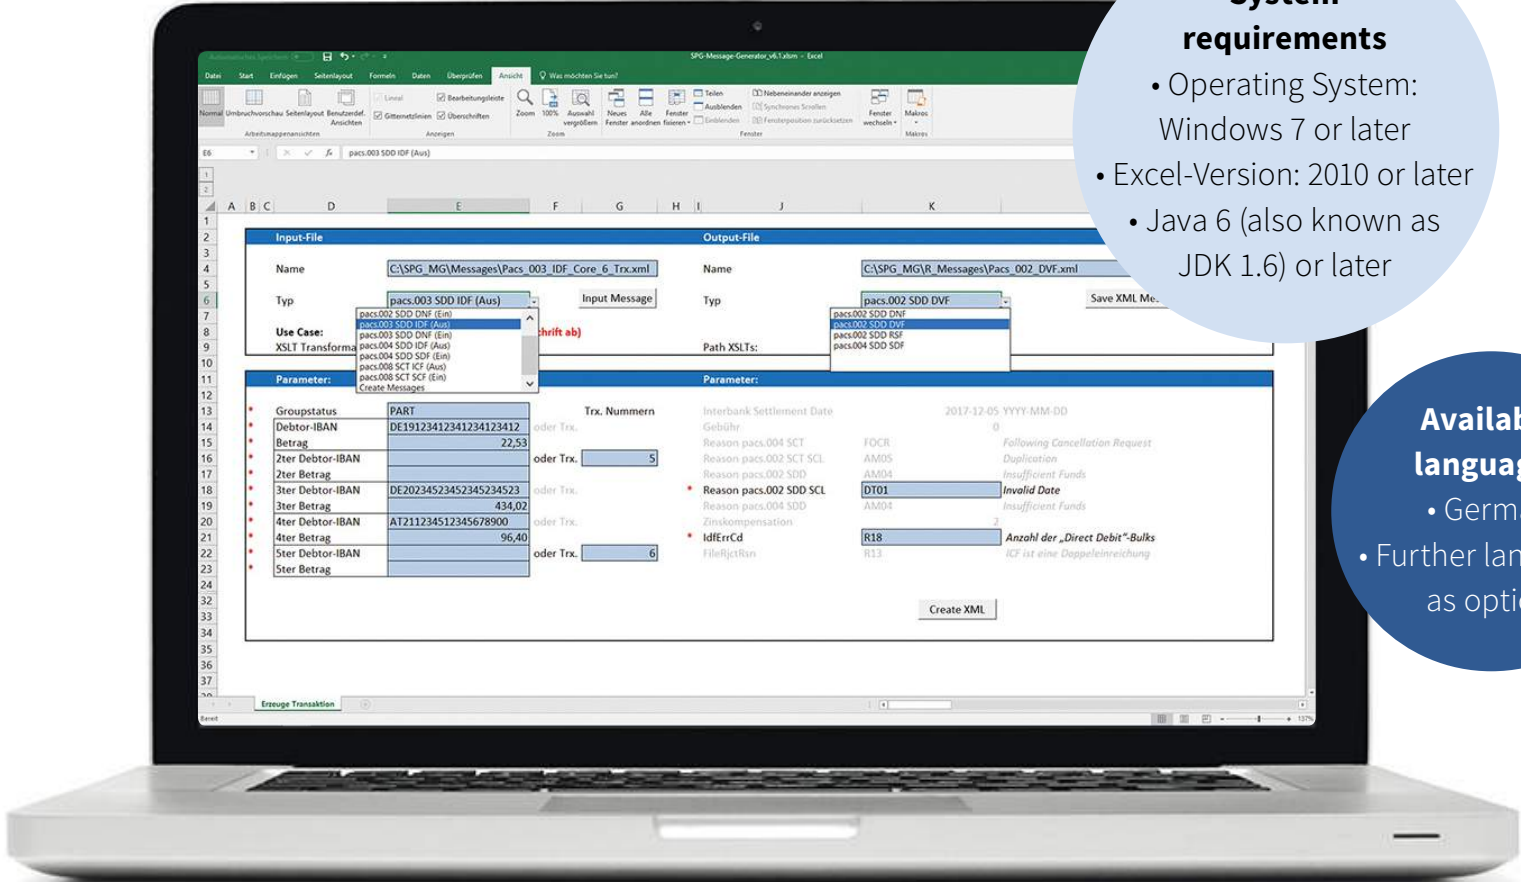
requirements
• Operating System: Windows 7 or later
• Excel-Version: 2010 or later
• Java 6 (also known as JDK 1.6) or later

Availab languag
• Germ
• Further lan as opti

SPG-Message-Generator_v6.1.xlsm - Excel

Datei Start Einfügen Seitenlayout Formeln Daten Überprüfen Ansicht Was möchten Sie tun?

Normal Umbruchvorschau Seitenlayout Benutzerdef. Ansichten Lineal Bearbeitungsleiste Gitternetzlinien Überschriften Zoom 100% Auswahl vergrößern Neues Fenster Alle anordnen Fenster fixieren Teilen Ausblenden Einblenden Nebeneinander anzeigen Synchrones Scrollen Fensterposition zurücksetzen Fenster wechseln Makros
Arbeitsmappenansichten Anzeigen Zoom Fenster Makros

E6 $f_x$ pacs.003 SDD IDF (Aus)

Input-File
Name C:\SPG_MG\Messages\Pacs_003_IDF_Core_6_Trx.xml
Typ pacs.003 SDD IDF (Aus) Input Message
pacs.002 SDD DNF (Ein)
pacs.003 SDD IDF (Aus)
pacs.003 SDD DNF (Ein)
pacs.004 SDD IDF (Aus)
pacs.004 SDD SDF (Ein)
pacs.008 SCT ICF (Aus)
pacs.008 SCT SCF (Ein)
Create Messages
Use Case: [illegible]hrift ab)
XSLT Transforma

Output-File
Name C:\SPG_MG\R_Messages\Pacs_002_DVF.xml
Typ pacs.002 SDD DVF Save XML Me
pacs.002 SDD DNF
pacs.002 SDD DVF
pacs.002 SDD RSF
pacs.004 SDD SDF
Path XSLTs:

Parameter:
Groupstatus PART Trx. Nummern
Debtor-IBAN DE19123412341234123412 oder Trx.
Betrag 22,53
2ter Debtor-IBAN oder Trx. 5
2ter Betrag
3ter Debtor-IBAN DE20234523452345234523 oder Trx.
3ter Betrag 434,02
4ter Debtor-IBAN AT211234512345678900 oder Trx.
4ter Betrag 96,40
5ter Debtor-IBAN oder Trx. 6
5ter Betrag

Parameter:
Interbank Settlement Date 2017-12-05 YYYY-MM-DD
Gebühr 0
Reason pacs.004 SCT FOCR Following Cancellation Request
Reason pacs.002 SCT SCL AM05 Duplication
Reason pacs.002 SDD AM04 Insufficient Funds
Reason pacs.002 SDD SCL DT01 Invalid Date
Reason pacs.004 SDD AM04 Insufficient Funds
Zinskompensation 2
IdfErrCd R18 Anzahl der „Direct Debit"-Bulks
FileRjctRsn R13 ICF ist eine Doppeleinreichung

Create XML

Erzeuge Transaktion
Bereit